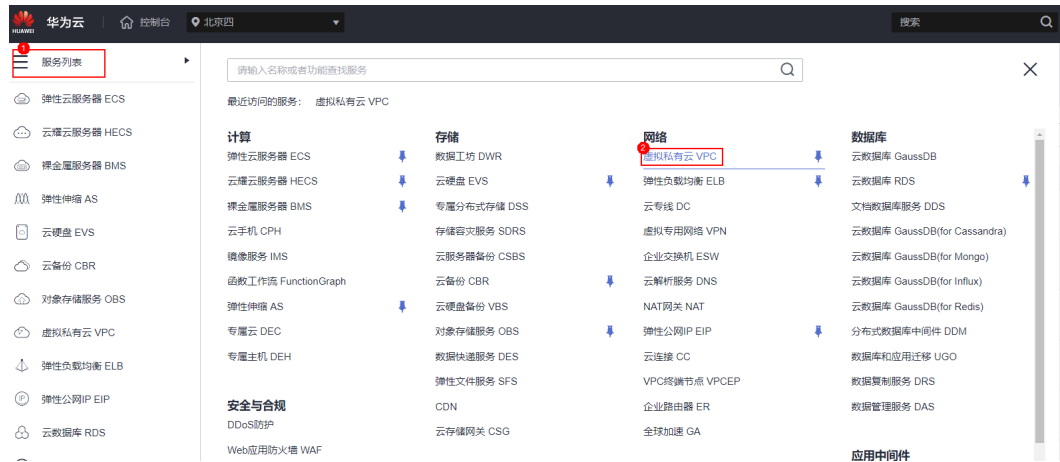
HUAWEI 华为云 控制台 北京四 搜索

1 服务列表

弹性云服务器 ECS
云耀云服务器 HECS
裸金属服务器 BMS
弹性伸缩 AS
云硬盘 EVS
云备份 CBR
对象存储服务 OBS
虚拟私有云 VPC
弹性负载均衡 ELB
弹性公网IP EIP
云数据库 RDS

请输入名称或者功能查找服务

最近访问的服务: 虚拟私有云 VPC

计算
弹性云服务器 ECS
云耀云服务器 HECS
裸金属服务器 BMS
云手机 CPH
镜像服务 IMS
函数工作流 FunctionGraph
弹性伸缩 AS
专属云 DEC
专属主机 DEH

安全与合规
DDoS防护
Web应用防火墙 WAF

存储
数据工坊 DWR
云硬盘 EVS
专属分布式存储 DSS
存储容灾服务 SDRS
云服务器备份 CSBS
云备份 CBR
云硬盘备份 VBS
对象存储服务 OBS
数据快递服务 DES
弹性文件服务 SFS
CDN
云存储网关 CSG

网络
2 虚拟私有云 VPC
弹性负载均衡 ELB
云专线 DC
虚拟专用网络 VPN
企业交换机 ESW
云解析服务 DNS
NAT网关 NAT
弹性公网IP EIP
云连接 CC
VPC终端节点 VPCEP
企业路由器 ER
全球加速 GA

数据库
云数据库 GaussDB
云数据库 RDS
文档数据库服务 DDS
云数据库 GaussDB(for Cassandra)
云数据库 GaussDB(for Mongo)
云数据库 GaussDB(for Influx)
云数据库 GaussDB(for Redis)
分布式数据库中间件 DDM
数据库和应用迁移 UGO
数据复制服务 DRS
数据管理服务 DAS

应用中间件